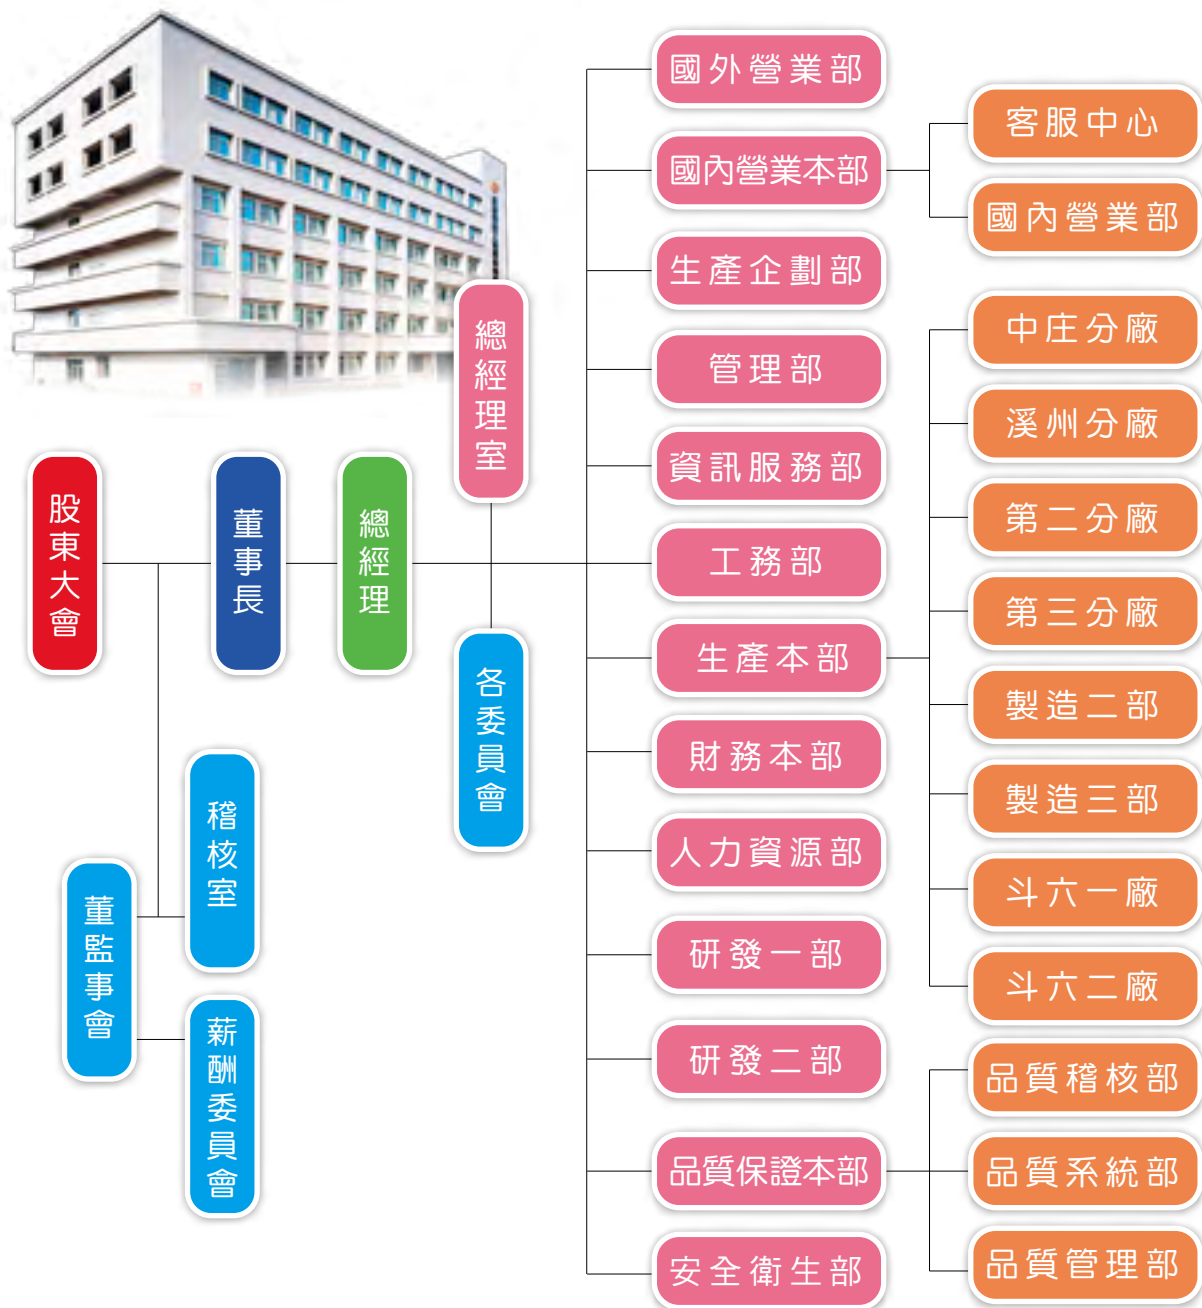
股東大會

董事長

總經理

總經理室

各委員會

稽核室

董監事會

薪酬委員會

國外營業部

國內營業本部

客服中心

國內營業部

生產企劃部

管理部

資訊服務部

工務部

生產本部

中庄分廠

溪州分廠

第二分廠

第三分廠

製造二部

製造三部

斗六一廠

斗六二廠

財務本部

人力資源部

研發一部

研發二部

品質保證本部

品質稽核部

品質系統部

品質管理部

安全衛生部